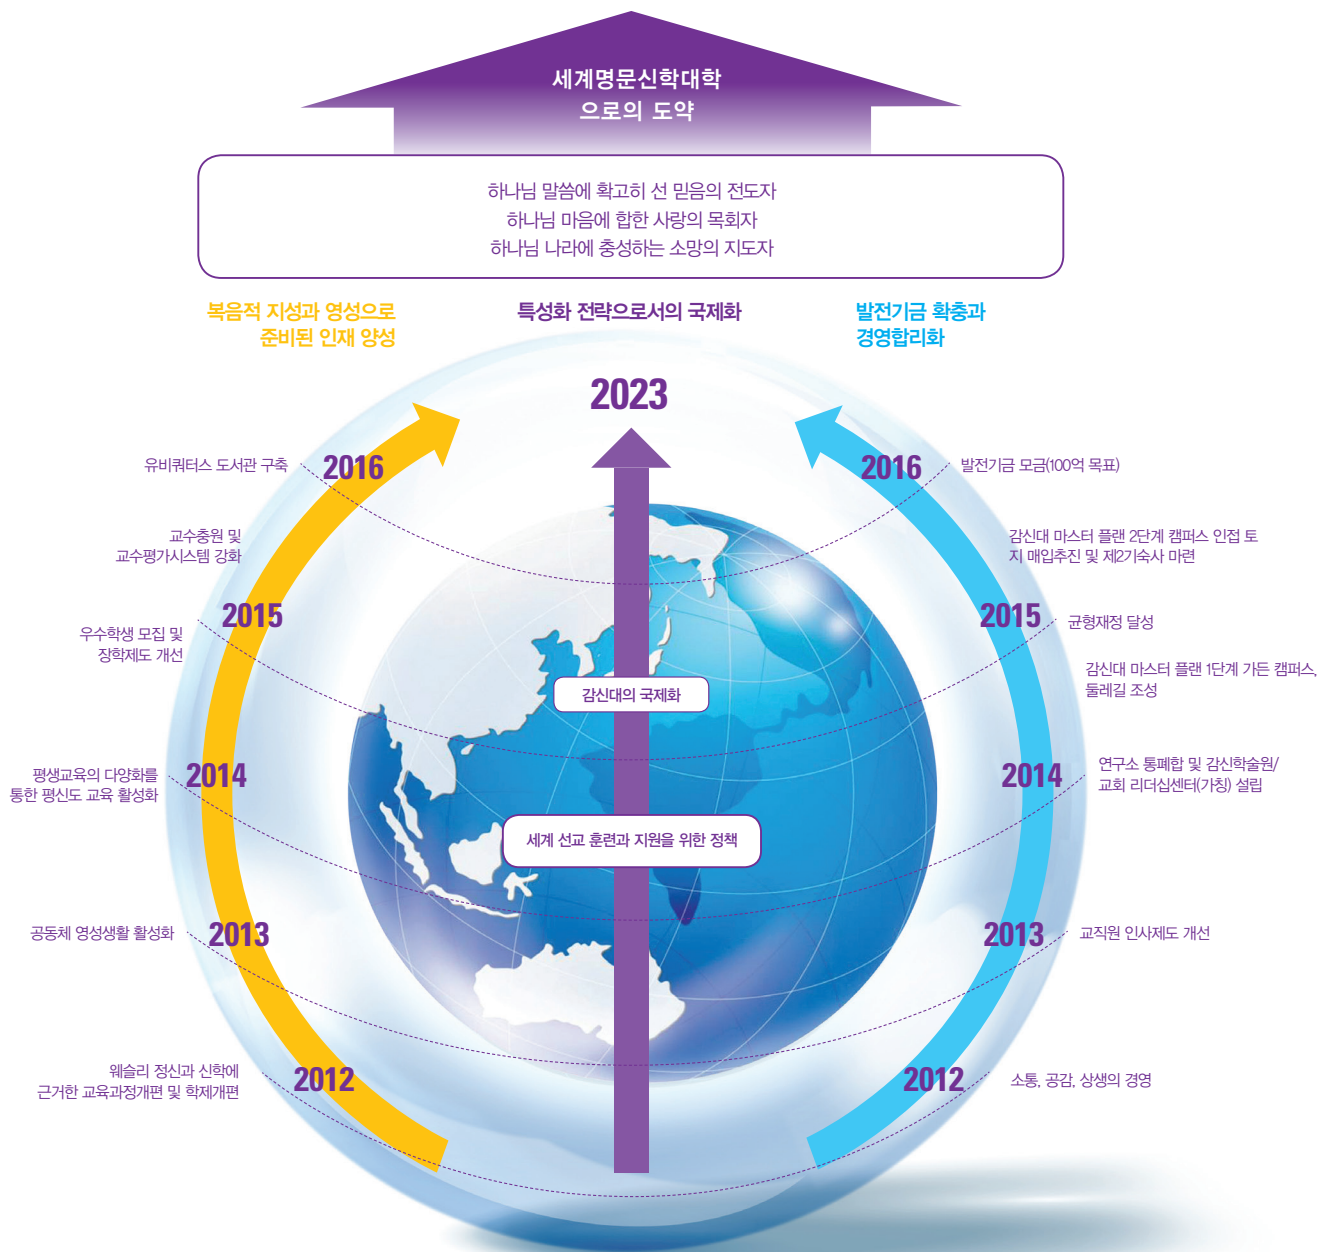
세계명문신학대학
으로의 도약

하나님 말씀에 확고히 선 믿음의 전도자
하나님 마음에 합한 사랑의 목회자
하나님 나라에 충성하는 소망의 지도자

복음적 지성과 영성으로
준비된 인재 양성

특성화 전략으로서의 국제화

발전기금 확충과
경영합리화

2023

유비쿼터스 도서관 구축
2016
2016
발전기금 모금(100억 목표)

교수충원 및
교수평가시스템 강화

감신대 마스터 플랜 2단계 캠퍼스 인접 토지 매입추진 및 제2기숙사 마련

우수학생 모집 및
장학제도 개선
2015
2015
균형재정 달성

감신대 마스터 플랜 1단계 가든 캠퍼스,
둘레길 조성

감신대의 국제화

평생교육의 다양화를
통한 평신도 교육 활성화
2014
2014
연구소 통폐합 및 감신학술원/
교회 리더십센터(가칭) 설립

세계 선교 훈련과 지원을 위한 정책

공동체 영성생활 활성화
2013
2013
교직원 인사제도 개선

웨슬리 정신과 신학에
근거한 교육과정개편 및 학제개편
2012
2012
소통, 공감, 상생의 경영